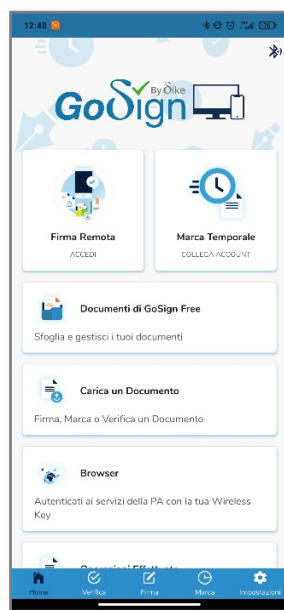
12:48

GoSign By Inike

Firma Remota
ACCEDI

Marca Temporale
COLLEGA ACCOUNT

Documenti di GoSign Free
Sfoglia e gestisci i tuoi documenti

Carica un Documento
Firma, Marca o Verifica un Documento

Browser
Autenticati ai servizi della PA con la tua Wireless Key

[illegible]

Home
Verifica
Firma
Marca
Impostazioni